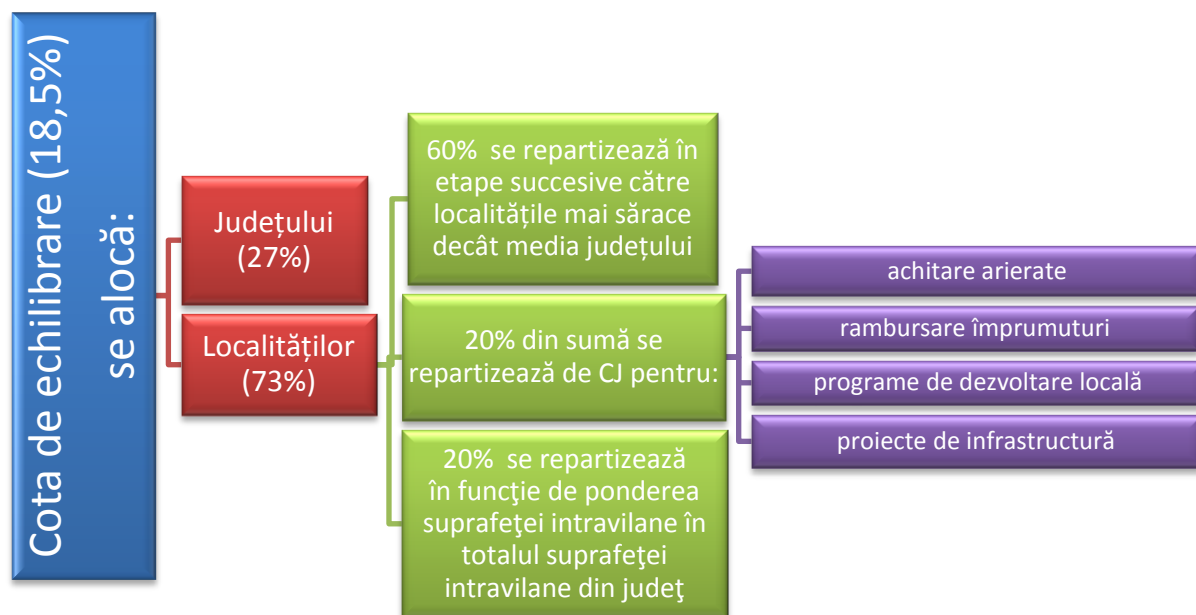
Cota de echilibrare (18,5%) se alocă:

Județului (27%)

Localităților (73%)

60% se repartizează în etape succesive către localitățile mai sărace decât media județului

20% din sumă se repartizează de CJ pentru:

20% se repartizează în funcţie de ponderea suprafeţei intravilane în totalul suprafeţei intravilane din judeţ

achitare arierate

rambursare împrumuturi

programe de dezvoltare locală

proiecte de infrastructură